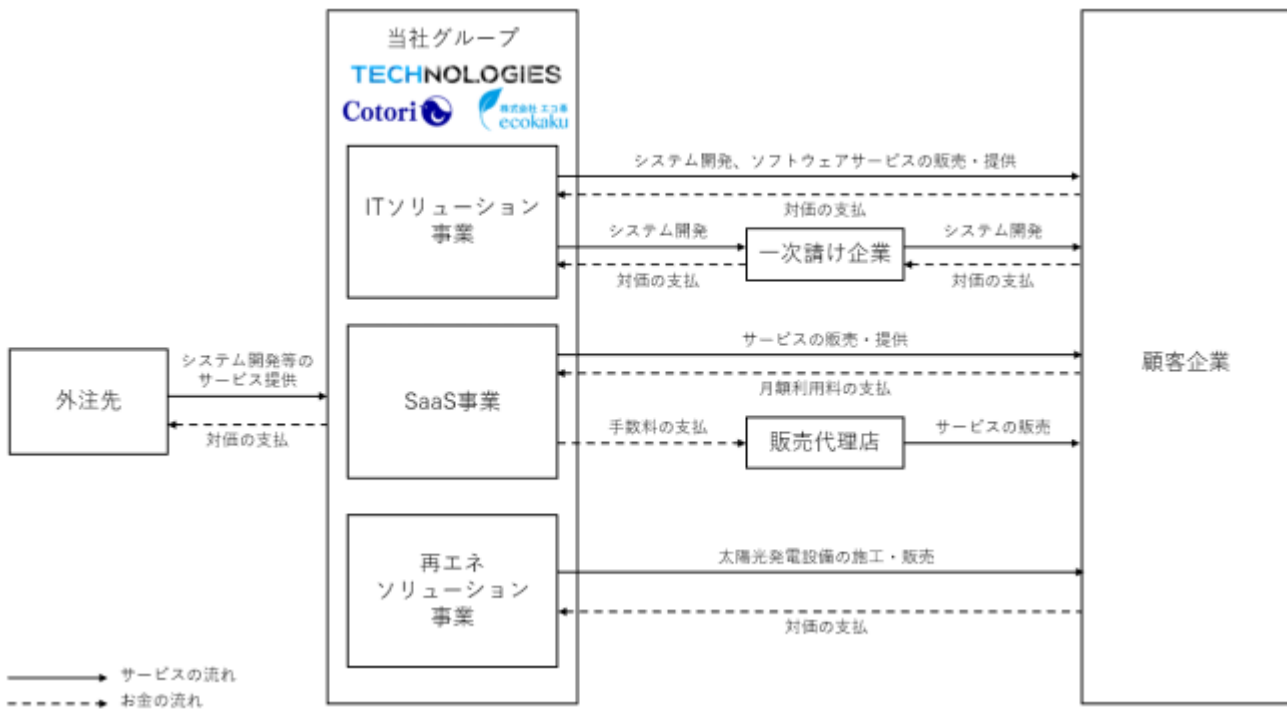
当社グループ

TECHNOLOGIES

Cotori

株式会社 エコ革
ecokaku

ITソリューション事業

システム開発、ソフトウェアサービスの販売・提供

対価の支払

システム開発

一次請け企業

システム開発

対価の支払

対価の支払

外注先

システム開発等のサービス提供

対価の支払

SaaS事業

サービスの販売・提供

月額利用料の支払

手数料の支払

販売代理店

サービスの販売

顧客企業

再エネソリューション事業

太陽光発電設備の施工・販売

対価の支払

サービスの流れ

お金の流れ